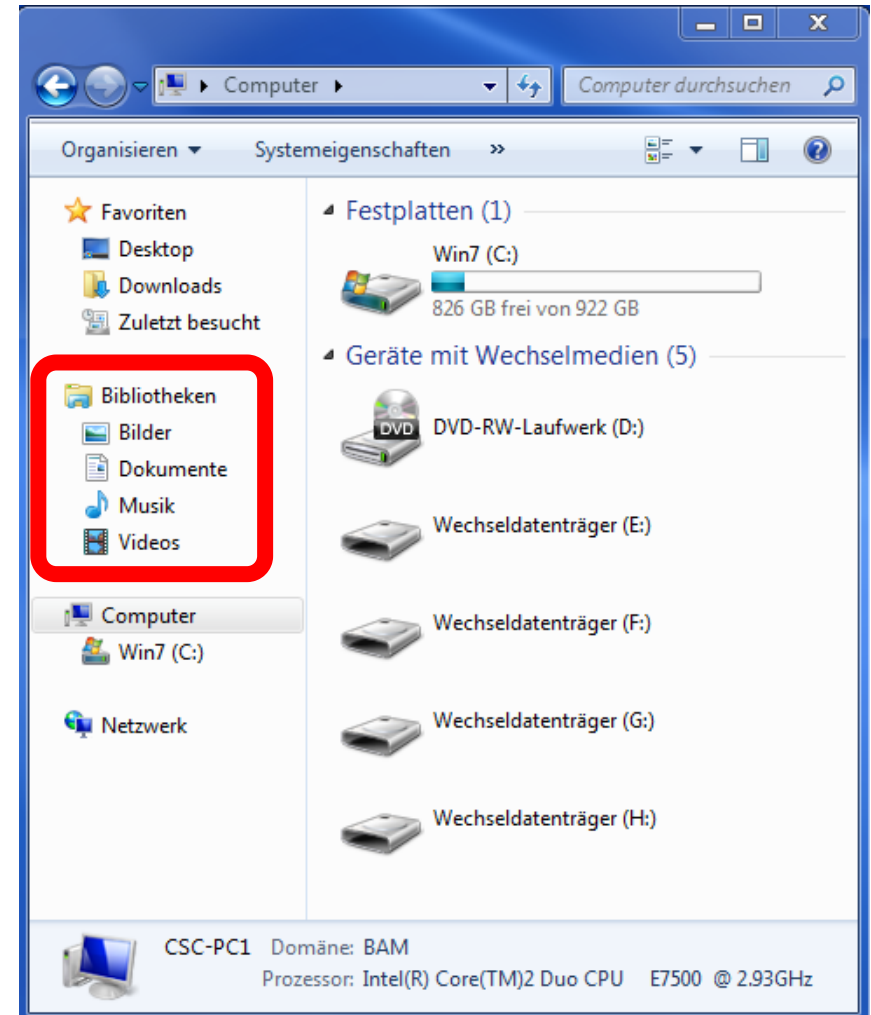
Computer ▸

Computer durchsuchen

Organisieren ▾ Systemeigenschaften »

Favoriten
Desktop
Downloads
Zuletzt besucht

Bibliotheken
Bilder
Dokumente
Musik
Videos

Computer
Win7 (C:)

Netzwerk

Festplatten (1)

Win7 (C:)
826 GB frei von 922 GB

Geräte mit Wechselmedien (5)

DVD
DVD-RW-Laufwerk (D:)

Wechseldatenträger (E:)

Wechseldatenträger (F:)

Wechseldatenträger (G:)

Wechseldatenträger (H:)

CSC-PC1 Domäne: BAM
Prozessor: Intel(R) Core(TM)2 Duo CPU E7500 @ 2.93GHz